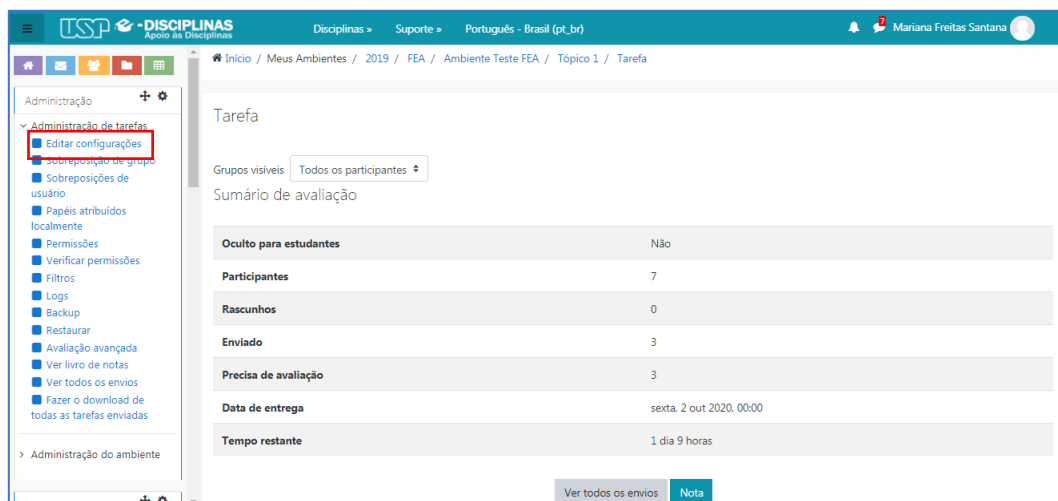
USP e-DISCIPLINAS
Apoio às Disciplinas
Disciplinas » Suporte » Português - Brasil (pt_br)
7
Mariana Freitas Santana

Início / Meus Ambientes / 2019 / FEA / Ambiente Teste FEA / Tópico 1 / Tarefa

Administração

Administração de tarefas
Editar configurações
Sobreposição de grupo
Sobreposições de usuário
Papéis atribuídos localmente
Permissões
Verificar permissões
Filtros
Logs
Backup
Restaurar
Avaliação avançada
Ver livro de notas
Ver todos os envios
Fazer o download de todas as tarefas enviadas

Administração do ambiente

Tarefa

Grupos visíveis Todos os participantes
Sumário de avaliação

| | |
|---|---|
| Oculto para estudantes | Não |
| Participantes | 7 |
| Rascunhos | 0 |
| Enviado | 3 |
| Precisa de avaliação | 3 |
| Data de entrega | sexta, 2 out 2020, 00:00 |
| Tempo restante | 1 dia 9 horas |

Ver todos os envios Nota